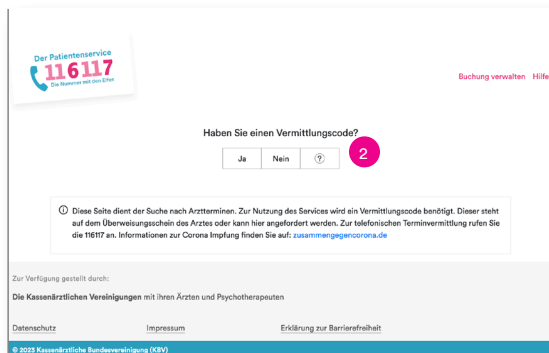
Der Patientenservice
116117
Die Nummer mit den Elfen

Buchung verwalten Hilfe

Haben Sie einen Vermittlungscode?

Ja | Nein | ?

2

Diese Seite dient der Suche nach Arztterminen. Zur Nutzung des Services wird ein Vermittlungscode benötigt. Dieser steht auf dem Überweisungsschein des Arztes oder kann hier angefordert werden. Zur telefonischen Terminvermittlung rufen Sie die 116117 an. Informationen zur Corona Impfung finden Sie auf: zusammengegencorona.de

Zur Verfügung gestellt durch:

Die Kassenärztlichen Vereinigungen mit ihren Ärzten und Psychotherapeuten

Datenschutz Impressum Erklärung zur Barrierefreiheit

© 2023 Kassenärztliche Bundesvereinigung (KBV)